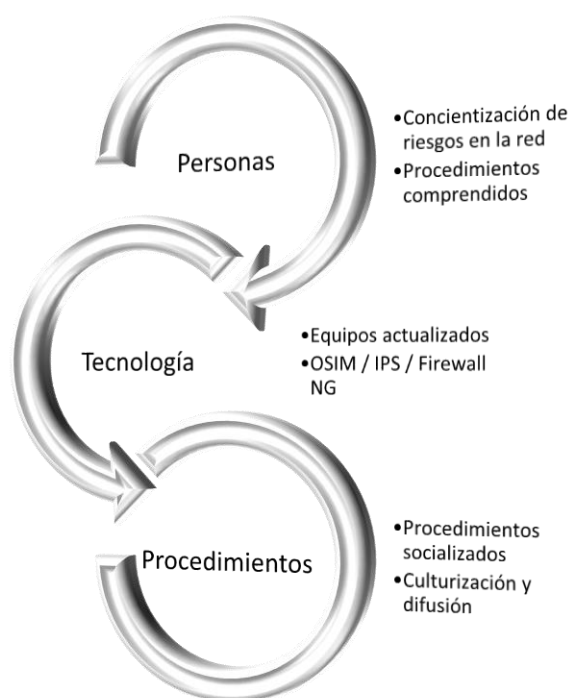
Personas

•Concientización de riesgos en la red
•Procedimientos comprendidos

Tecnología

•Equipos actualizados
•OSIM / IPS / Firewall NG

Procedimientos

•Procedimientos socializados
•Culturización y difusión